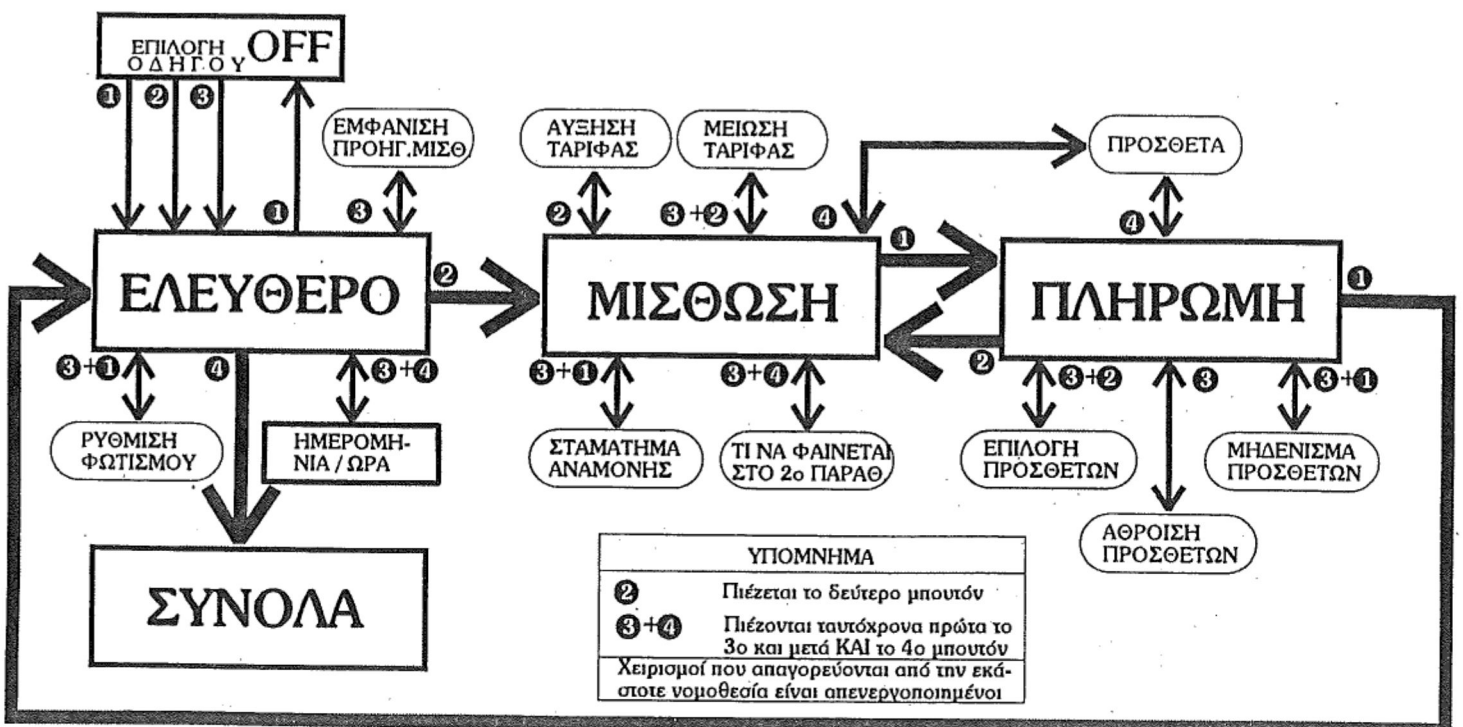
ΕΠΙΛΟΓΗ ΟΔΗΓΟΥ OFF

❶ ❷ ❸

❶

ΕΜΦΑΝΙΣΗ ΠΡΟΗΓ.ΜΙΣΘ

❸

ΑΥΞΗΣΗ ΤΑΡΙΦΑΣ

❷

ΜΕΙΩΣΗ ΤΑΡΙΦΑΣ

❸+❷

ΠΡΟΣΘΕΤΑ

❹

❹

ΕΛΕΥΘΕΡΟ

❷

ΜΙΣΘΩΣΗ

❶

ΠΛΗΡΩΜΗ

❶

❷

❸+❶

❹

❸+❹

❸+❶

❸+❹

❸+❷

❸

❸+❶

ΡΥΘΜΙΣΗ ΦΩΤΙΣΜΟΥ

ΗΜΕΡΟΜΗΝΙΑ / ΩΡΑ

ΣΤΑΜΑΤΗΜΑ ΑΝΑΜΟΝΗΣ

ΤΙ ΝΑ ΦΑΙΝΕΤΑΙ ΣΤΟ 2ο ΠΑΡΑΘ

ΕΠΙΛΟΓΗ ΠΡΟΣΘΕΤΩΝ

ΜΗΔΕΝΙΣΜΑ ΠΡΟΣΘΕΤΩΝ

ΑΘΡΟΙΣΗ ΠΡΟΣΘΕΤΩΝ

ΣΥΝΟΛΑ

| ΥΠΟΜΝΗΜΑ | |
|---|---|
| ❷ | Πιέζεται το δεύτερο μπουτόν |
| ❸+❹ | Πιέζονται ταυτόχρονα πρώτα το 3ο και μετά ΚΑΙ το 4ο μπουτόν |
| Χειρισμοί που απαγορεύονται από την εκάστοτε νομοθεσία είναι απενεργοποιημένοι | |